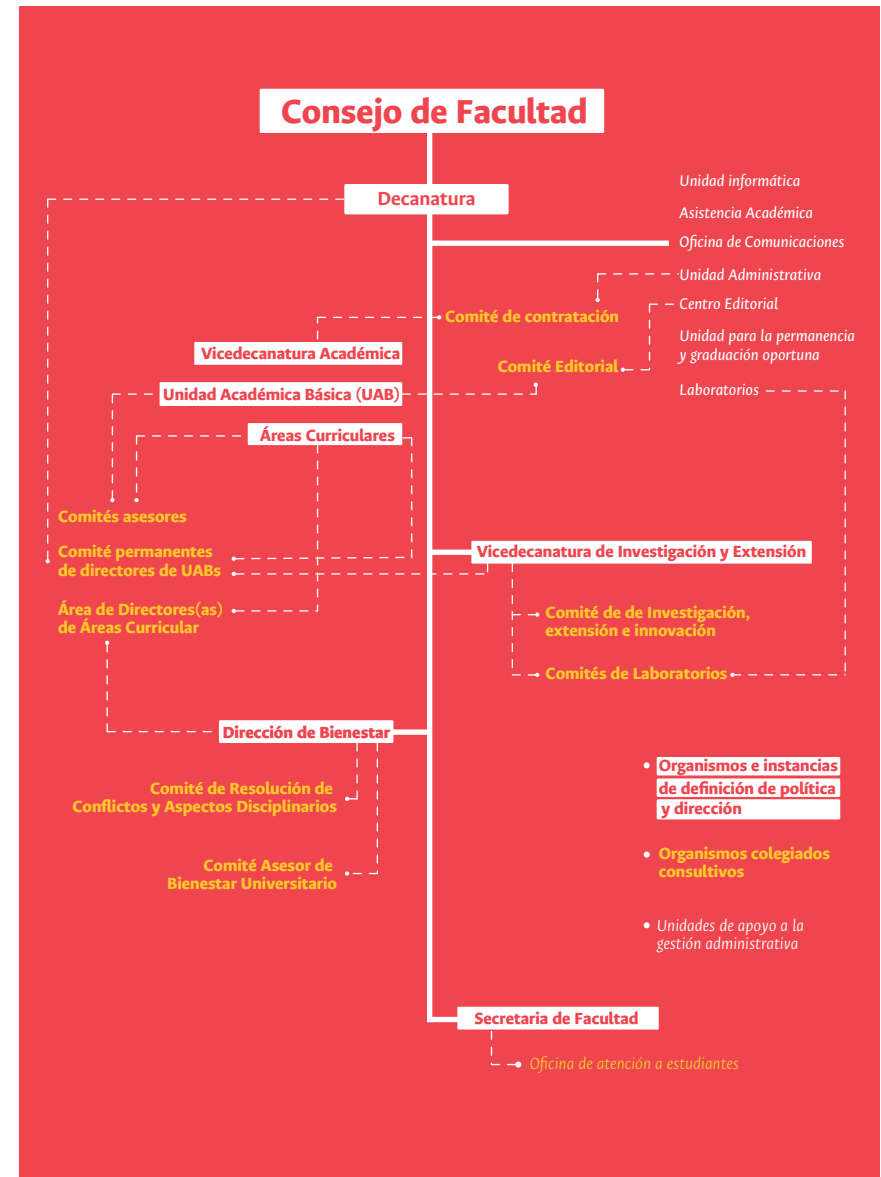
Consejo de Facultad

Decanatura

Unidad informática

Asistencia Académica

Oficina de Comunicaciones

Unidad Administrativa

Centro Editorial

Unidad para la permanencia y graduación oportuna

Laboratorios

Comité de contratación

Vicedecanatura Académica

Comité Editorial

Unidad Académica Básica (UAB)

Áreas Curriculares

Comités asesores

Comité permanentes de directores de UABs

Área de Directores(as) de Áreas Curricular

Vicedecanatura de Investigación y Extensión

Comité de de Investigación, extensión e innovación

Comités de Laboratorios

Dirección de Bienestar

Comité de Resolución de Conflictos y Aspectos Disciplinarios

Comité Asesor de Bienestar Universitario

Organismos e instancias de definición de política y dirección

Organismos colegiados consultivos

Unidades de apoyo a la gestión administrativa

Secretaria de Facultad

Oficina de atención a estudiantes